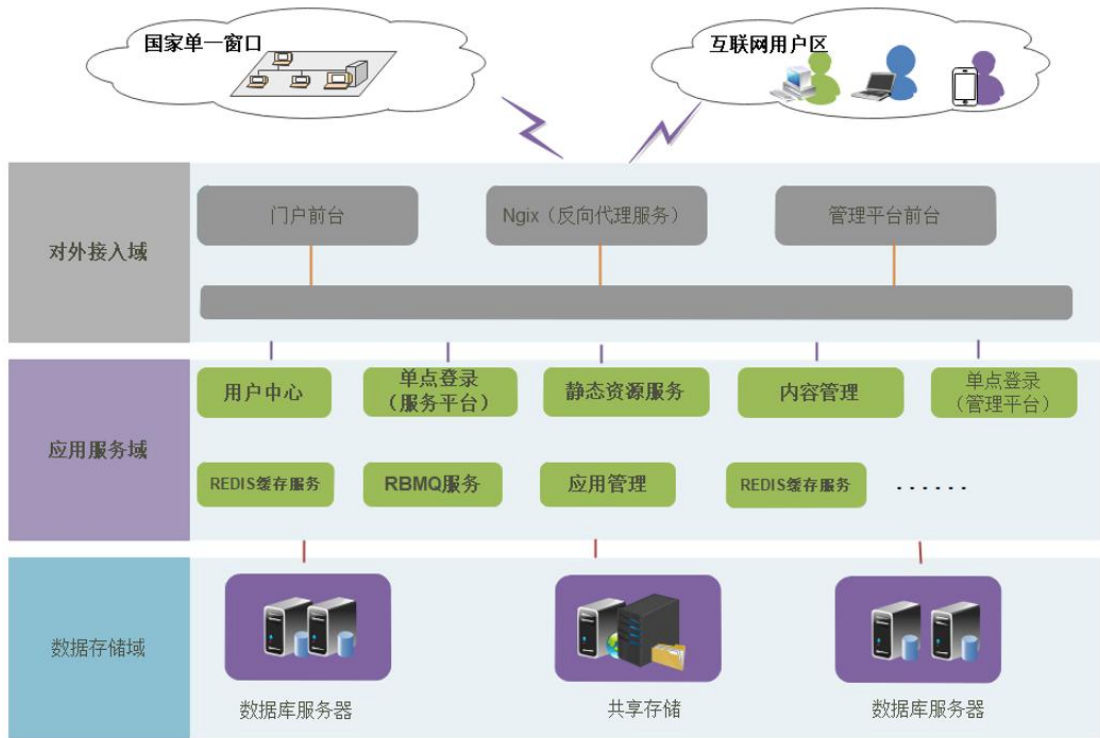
国家单一窗口

互联网用户区

对外接入域

门户前台

Ngix（反向代理服务）

管理平台前台

应用服务域

用户中心

单点登录（服务平台）

静态资源服务

内容管理

单点登录（管理平台）

REDIS缓存服务

RBMQ服务

应用管理

REDIS缓存服务

......

数据存储域

数据库服务器

共享存储

数据库服务器